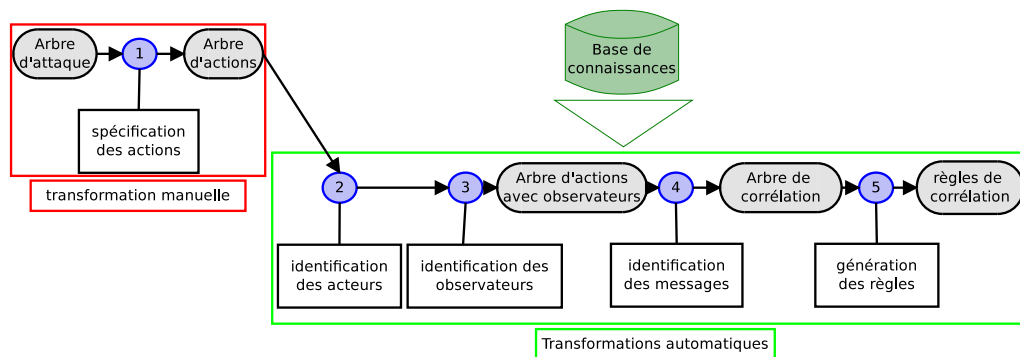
Arbre d'attaque

1

Arbre d'actions

spécification des actions

transformation manuelle

Base de connaissances

2

3

Arbre d'actions avec observateurs

4

Arbre de corrélation

5

règles de corrélation

identification des acteurs

identification des observateurs

identification des messages

génération des règles

Transformations automatiques